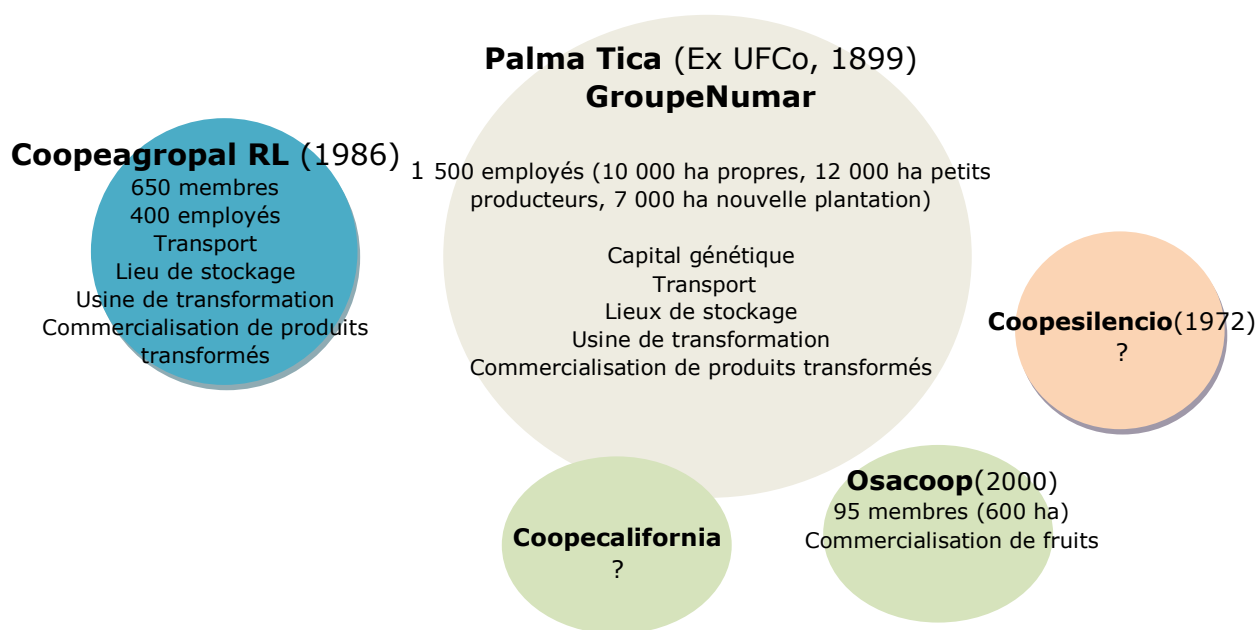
**Palma Tica** (Ex UFCo, 1899)
**GroupeNumar**

1 500 employés (10 000 ha propres, 12 000 ha petits producteurs, 7 000 ha nouvelle plantation)

Capital génétique
Transport
Lieux de stockage
Usine de transformation
Commercialisation de produits transformés

**Coopeagropal RL** (1986)
650 membres
400 employés
Transport
Lieu de stockage
Usine de transformation
Commercialisation de produits transformés

**Coopesilencio**(1972)
?

**Coopecalifornia**
?

**Osacoop**(2000)
95 membres (600 ha)
Commercialisation de fruits